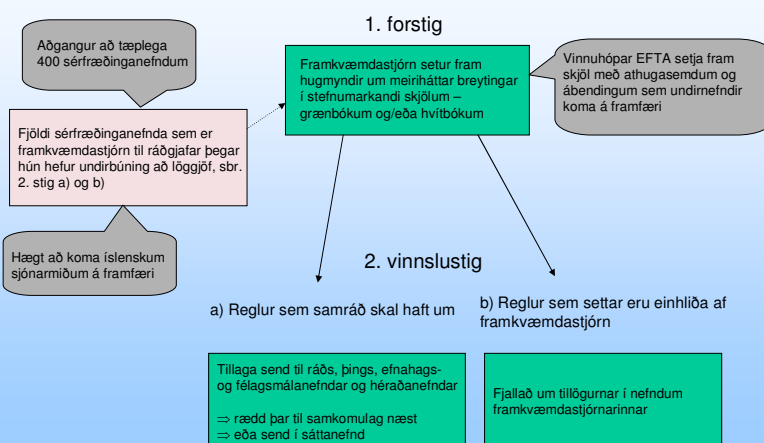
Aðgangur að tæplega 400 sérfræðinganefndum

1. forstig

Framkvæmdastjórn setur fram hugmyndir um meiriháttar breytingar í stefnumarkandi skjölum – grænbókum og/eða hvítbókum

Vinnuhópar EFTA setja fram skjöl með athugasemdum og ábendingum sem undirnefndir koma á framfæri

Fjöldi sérfræðinganefnda sem er framkvæmdastjórn til ráðgjafar þegar hún hefur undirbúning að löggjöf, sbr. 2. stig a) og b)

Hægt að koma íslenskum sjónarmiðum á framfæri

2. vinnslustig

a) Reglur sem samráð skal haft um

b) Reglur sem settar eru einhliða af framkvæmdastjórn

Tillaga send til ráðs, þings, efnahags- og félagsmálanefndar og héraðanefndar

⇒ rædd þar til samkomulag næst
⇒ eða send í sáttanefnd

Fjallað um tillögurnar í nefndum framkvæmdastjórnarinnar